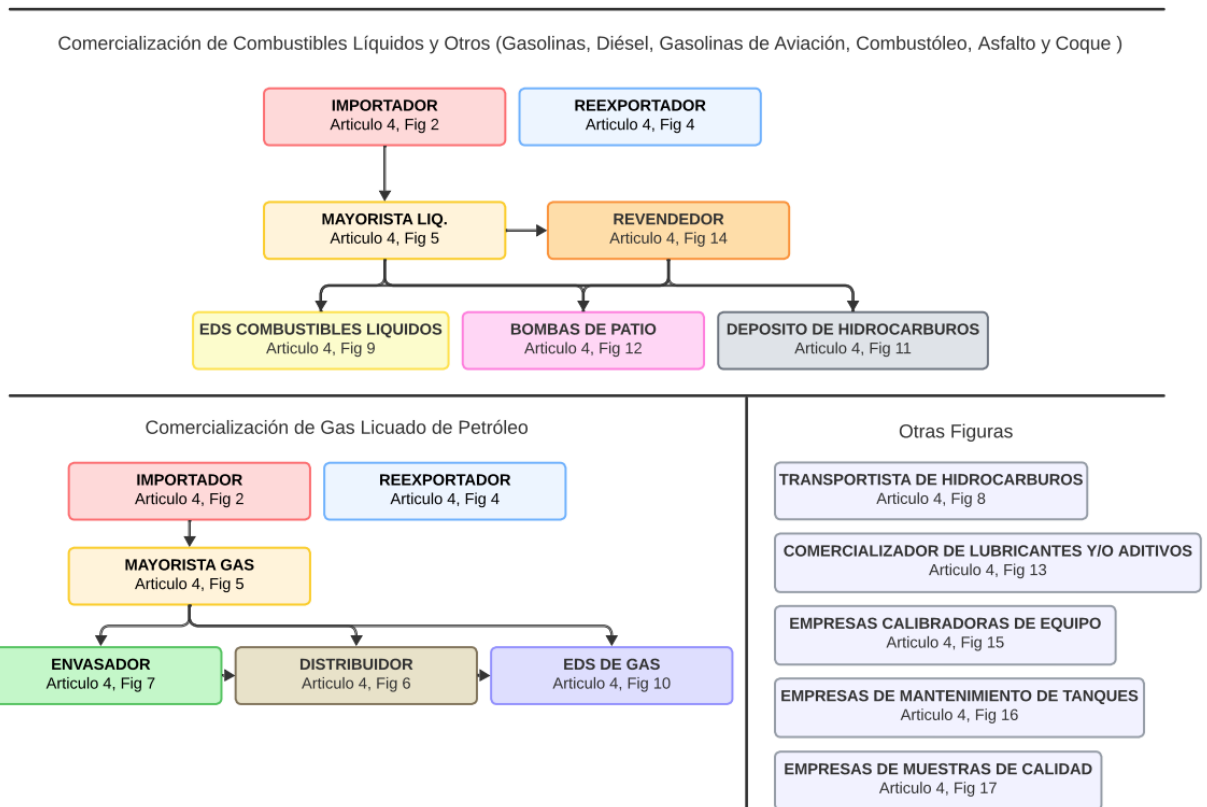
Comercialización de Combustibles Líquidos y Otros (Gasolinas, Diésel, Gasolinas de Aviación, Combustóleo, Asfalto y Coque )

IMPORTADOR
Articulo 4, Fig 2

REEXPORTADOR
Articulo 4, Fig 4

MAYORISTA LIQ.
Articulo 4, Fig 5

REVENDEDOR
Articulo 4, Fig 14

EDS COMBUSTIBLES LIQUIDOS
Articulo 4, Fig 9

BOMBAS DE PATIO
Articulo 4, Fig 12

DEPOSITO DE HIDROCARBUROS
Articulo 4, Fig 11

Comercialización de Gas Licuado de Petróleo

IMPORTADOR
Articulo 4, Fig 2

REEXPORTADOR
Articulo 4, Fig 4

MAYORISTA GAS
Articulo 4, Fig 5

ENVASADOR
Articulo 4, Fig 7

DISTRIBUIDOR
Articulo 4, Fig 6

EDS DE GAS
Articulo 4, Fig 10

Otras Figuras

TRANSPORTISTA DE HIDROCARBUROS
Articulo 4, Fig 8

COMERCIALIZADOR DE LUBRICANTES Y/O ADITIVOS
Articulo 4, Fig 13

EMPRESAS CALIBRADORAS DE EQUIPO
Articulo 4, Fig 15

EMPRESAS DE MANTENIMIENTO DE TANQUES
Articulo 4, Fig 16

EMPRESAS DE MUESTRAS DE CALIDAD
Articulo 4, Fig 17